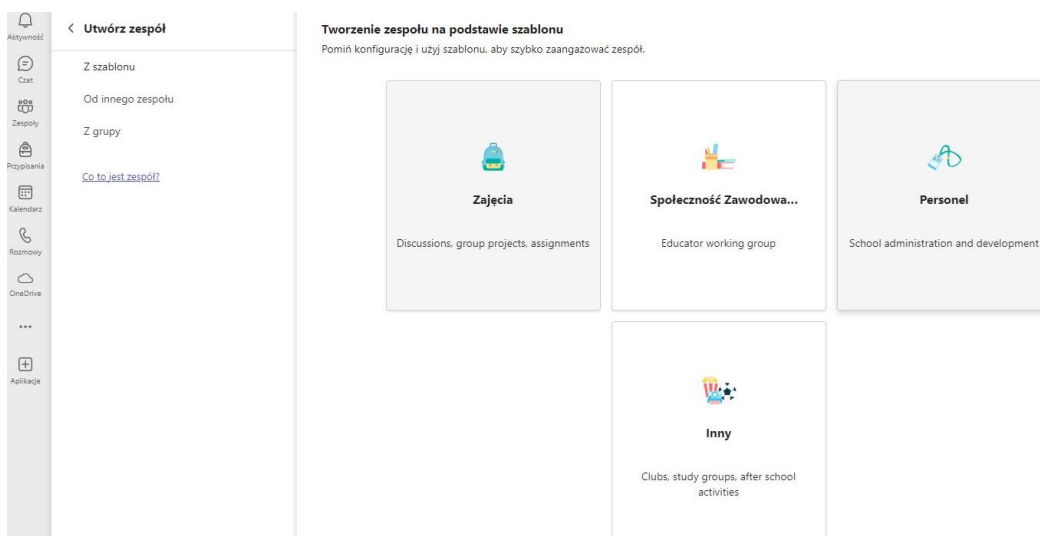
Aktywność
Czat
Zespoły
Przypisania
Kalendarz
Rozmowy
OneDrive
...
Aplikacje

< Utwórz zespół
Z szablonu
Od innego zespołu
Z grupy
Co to jest zespół?

Tworzenie zespołu na podstawie szablonu
Pomiń konfigurację i użyj szablonu, aby szybko zaangażować zespół.

Zajęcia
Discussions, group projects, assignments

Społeczność Zawodowa...
Educator working group

Personel
School administration and development

Inny
Clubs, study groups, after school activities